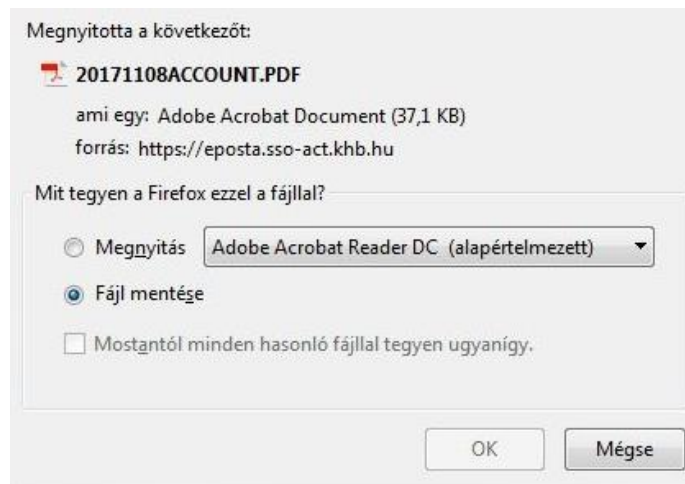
Megnyitotta a következőt:

20171108ACCOUNT.PDF

ami egy: Adobe Acrobat Document (37,1 KB)

forrás: https://eposta.sso-act.khb.hu

Mit tegyen a Firefox ezzel a fájllal?

Megnyitás Adobe Acrobat Reader DC (alapértelmezett)

Fájl mentése

Mostantól minden hasonló fájllal tegyen ugyanígy.

OK Mégse